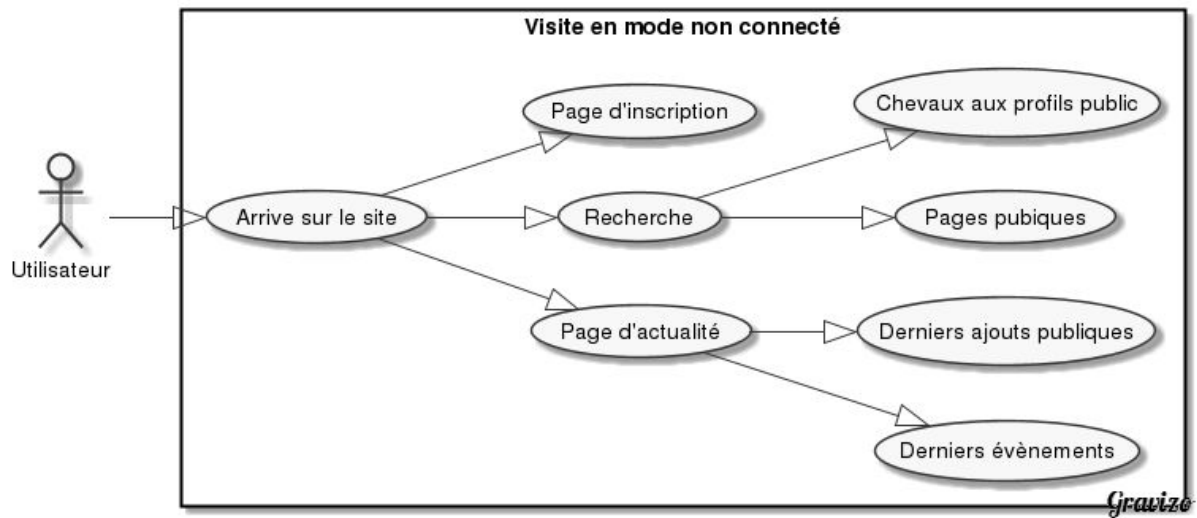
Visite en mode non connecté

Utilisateur

Arrive sur le site

Page d'inscription

Recherche

Page d'actualité

Chevaux aux profils public

Pages pubiques

Derniers ajouts publiques

Derniers évènements

Gravizo